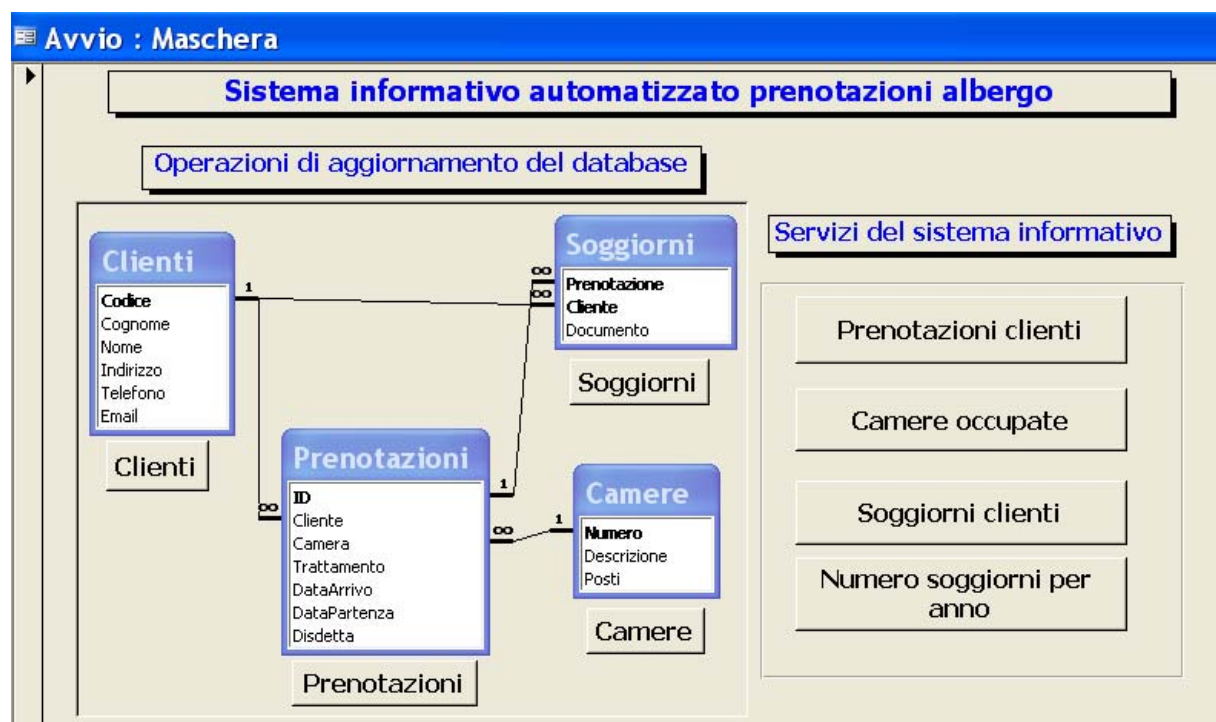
Avvio : Maschera

Sistema informativo automatizzato prenotazioni albergo

Operazioni di aggiornamento del database

Clienti
Codice
Cognome
Nome
Indirizzo
Telefono
Email

Clienti

Soggiorni
Prenotazione
Cliente
Documento

Soggiorni

Prenotazioni
ID
Cliente
Camera
Trattamento
DataArrivo
DataPartenza
Disdetta

Prenotazioni

Camere
Numero
Descrizione
Posti

Camere

1
∞
∞
1
∞
∞
1

Servizi del sistema informativo

Prenotazioni clienti

Camere occupate

Soggiorni clienti

Numero soggiorni per anno